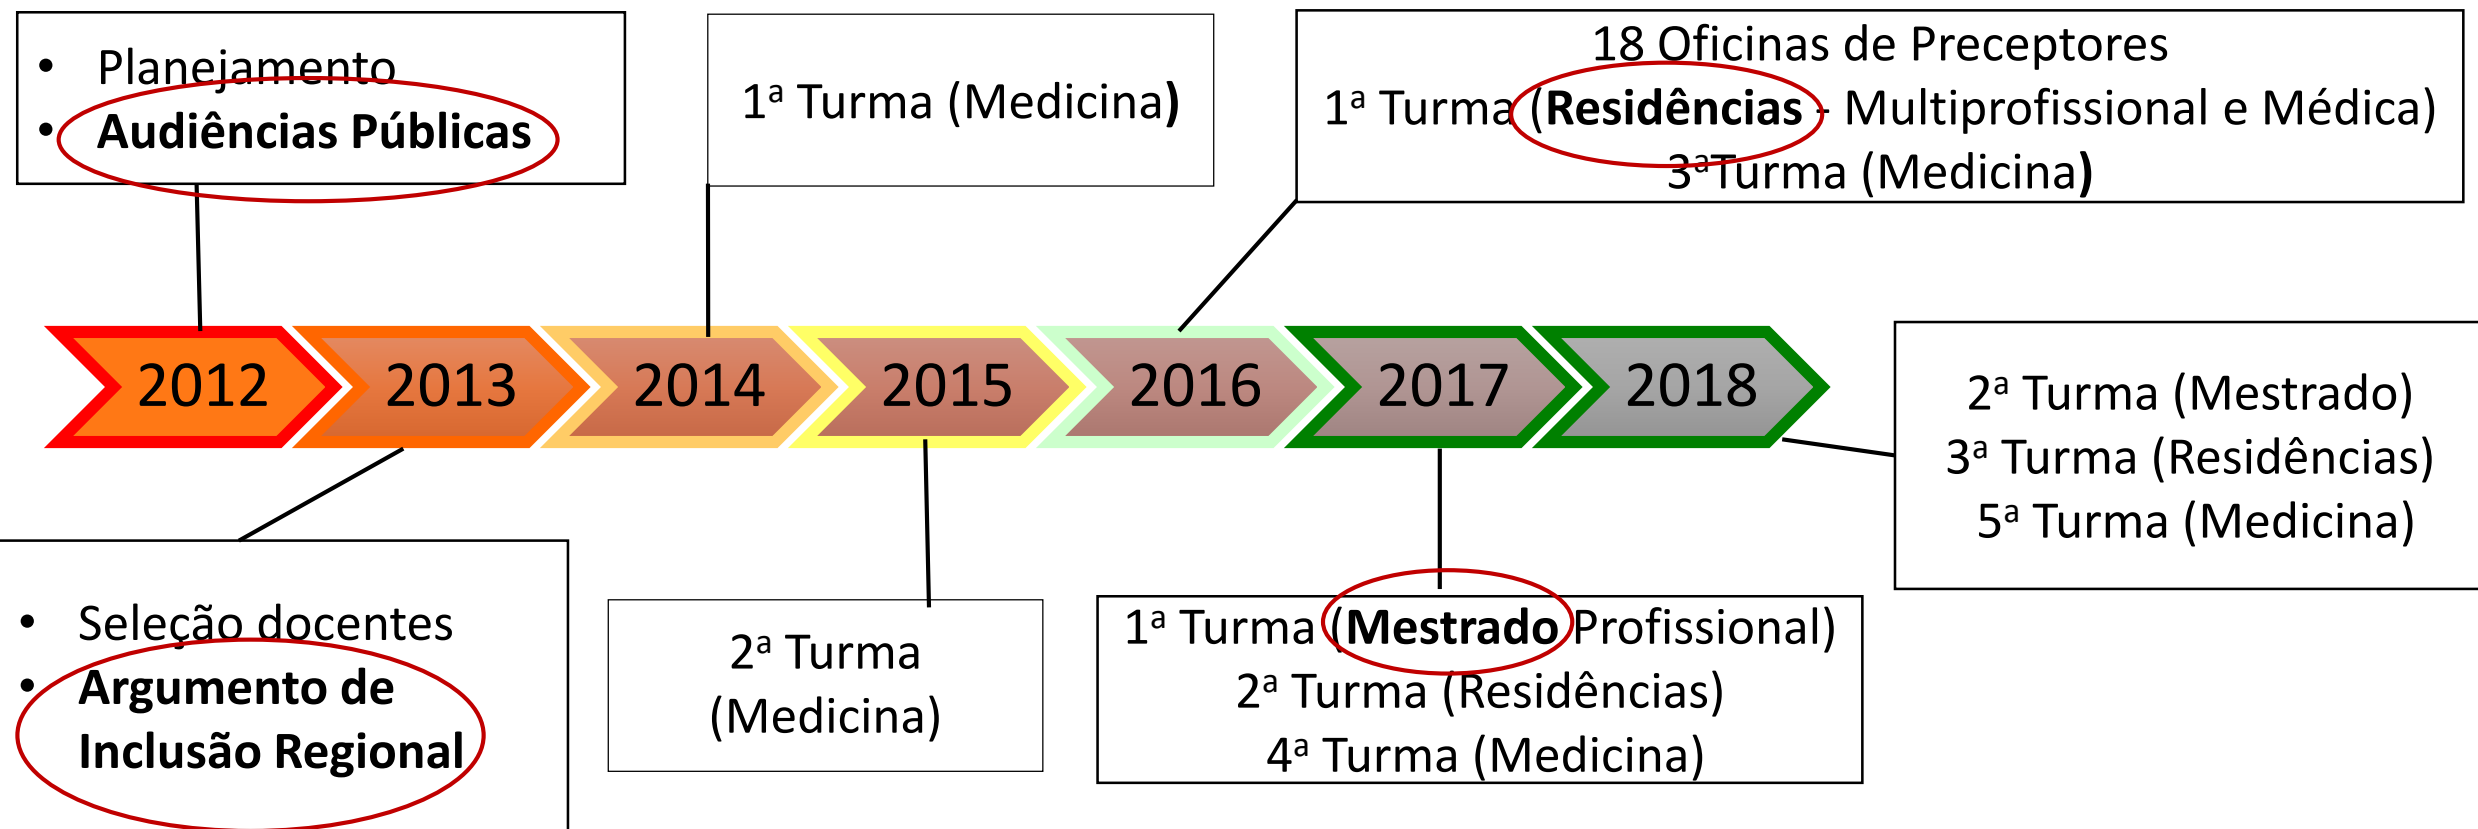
- Planejamento
- **Audiências Públicas**

1ª Turma (Medicina)

18 Oficinas de Preceptores
1ª Turma (**Residências** - Multiprofissional e Médica)
3ªTurma (Medicina)

2012 2013 2014 2015 2016 2017 2018

2ª Turma (Mestrado)
3ª Turma (Residências)
5ª Turma (Medicina)

- Seleção docentes
- **Argumento de Inclusão Regional**

2ª Turma (Medicina)

1ª Turma (**Mestrado** Profissional)
2ª Turma (Residências)
4ª Turma (Medicina)